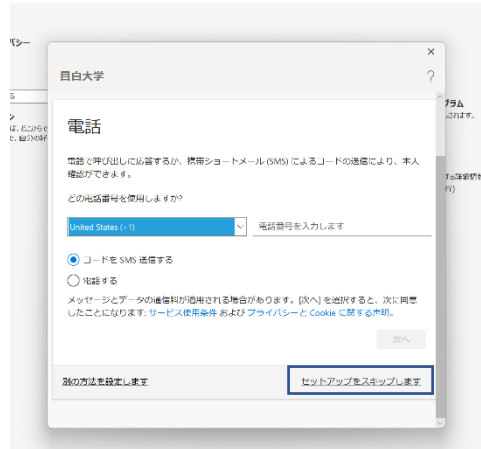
バシー

ら

ン
は、どこからで
に、自分の杯

グラム
されます。

する詳細情
iff)

×

目白大学

?

電話

電話で呼び出しに応答するか、携帯ショートメール (SMS) によるコードの送信により、本人確認ができます。

どの電話番号を使用しますか?

United States (+1)

電話番号を入力します

コードを SMS 送信する

電話する

メッセージとデータの通信料が適用される場合があります。[次へ] を選択すると、次に同意したことになります: サービス使用条件 および プライバシーと Cookie に関する声明。

次へ

別の方法を設定します

セットアップをスキップします